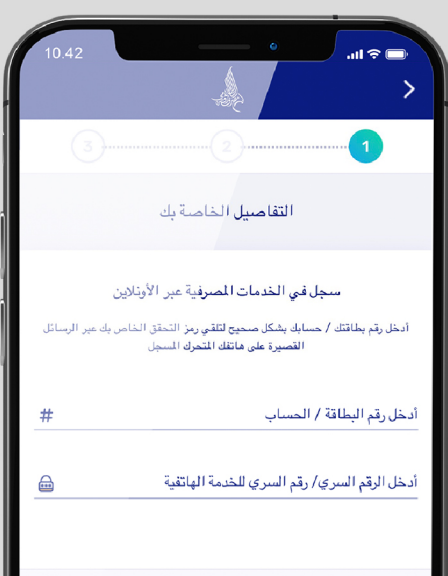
10.42

3 2 1

التفاصيل الخاصة بك

سجل في الخدمات المصرفية عبر الأونلاين

أدخل رقم بطاقتك / حسابك بشكل صحيح لتلقي رمز التحقق الخاص بك عبر الرسائل القصيرة على هاتفك المتحرك المسجل

أدخل رقم البطاقة / الحساب

#

أدخل الرقم السري/ رقم السري للخدمة الهاتفية